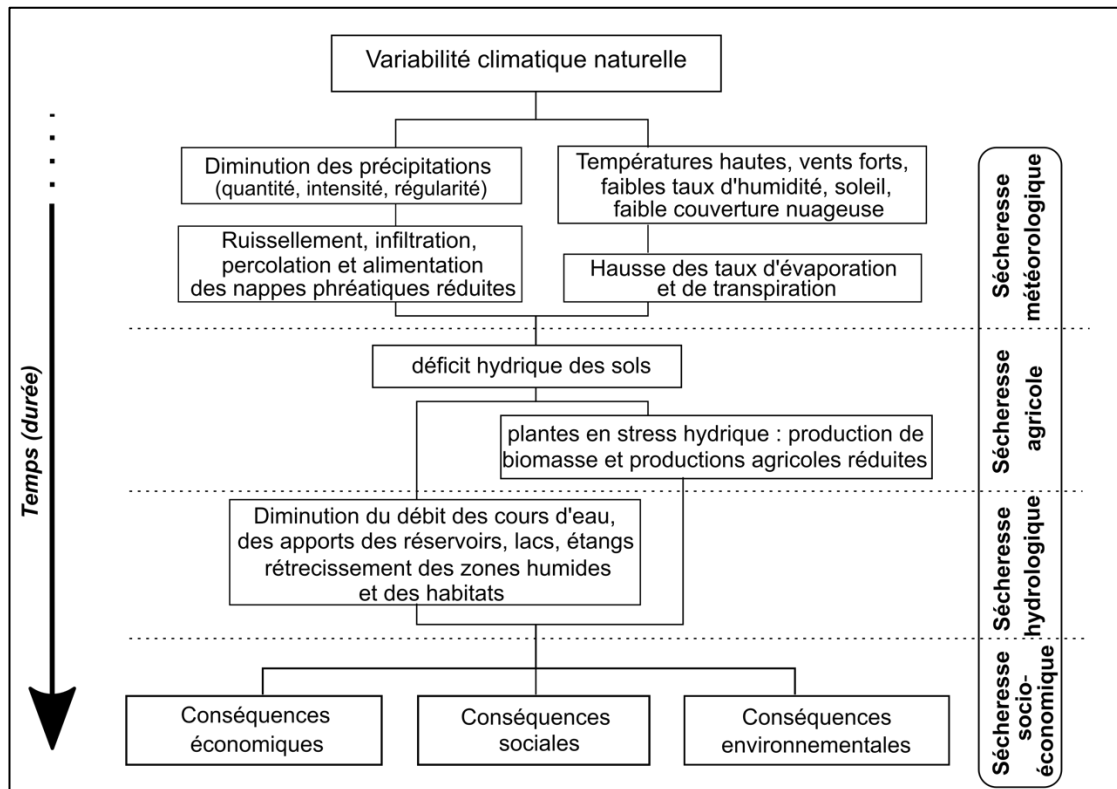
Variabilité climatique naturelle

Diminution des précipitations
(quantité, intensité, régularité)

Températures hautes, vents forts, faibles taux d'humidité, soleil, faible couverture nuageuse

Ruissellement, infiltration, percolation et alimentation des nappes phréatiques réduites

Hausse des taux d'évaporation et de transpiration

Sécheresse météorologique

déficit hydrique des sols

plantes en stress hydrique : production de biomasse et productions agricoles réduites

Sécheresse agricole

Diminution du débit des cours d'eau, des apports des réservoirs, lacs, étangs rétrecissement des zones humides et des habitats

Sécheresse hydrologique

Conséquences économiques

Conséquences sociales

Conséquences environnementales

Sécheresse socio-économique

Temps (durée)